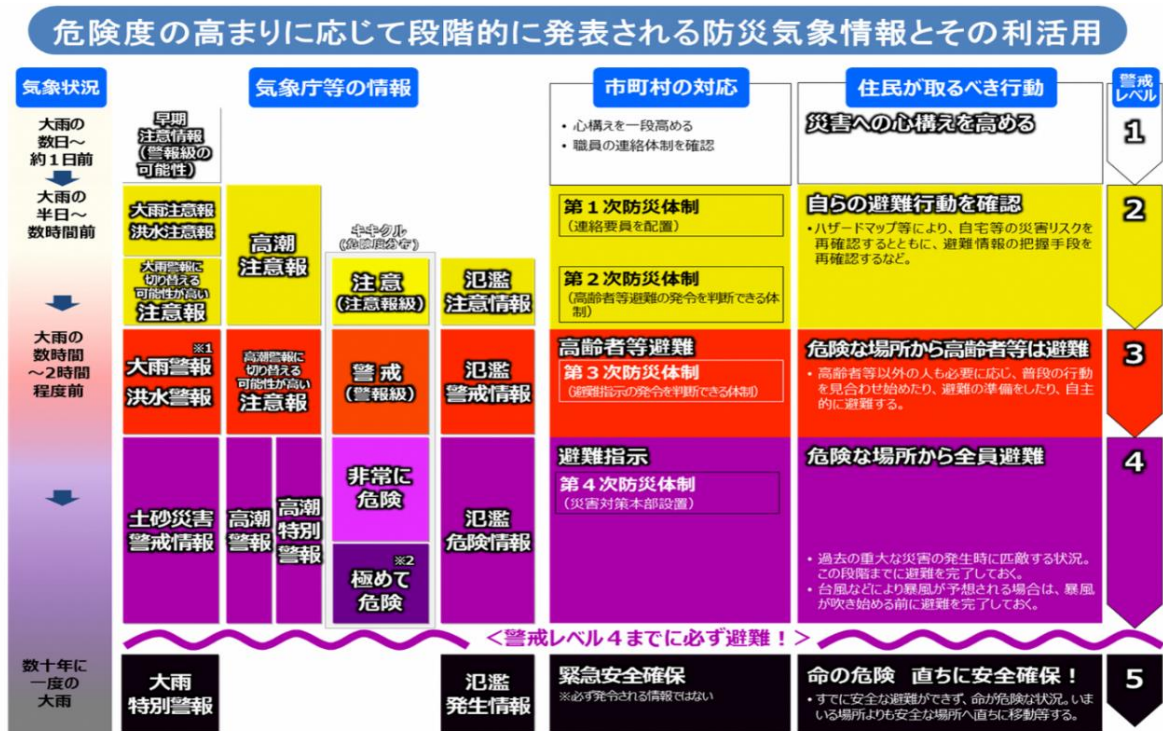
危険度の高まりに応じて段階的に発表される防災気象情報とその利活用

| 気象状況 | 気象庁等の情報 | | | | 市町村の対応 | 住民が取るべき行動 | 警戒レベル |
|---|---|---|---|---|---|---|---|
| 大雨の数日～約１日前 | 早期注意情報（警報級の可能性） | | | | ・心構えを一段高める ・職員の連絡体制を確認 | 災害への心構えを高める | 1 |
| 大雨の半日～数時間前 | 大雨注意報 洪水注意報 / 大雨警報に切り替える可能性が高い注意報 | 高潮注意報 | キキクル（危険度分布） 注意（注意報級） | 氾濫注意情報 | 第１次防災体制（連絡要員を配置） 第２次防災体制（高齢者等避難の発令を判断できる体制） | 自らの避難行動を確認 ・ハザードマップ等により、自宅等の災害リスクを再確認するとともに、避難情報の把握手段を再確認するなど。 | 2 |
| 大雨の数時間～2時間程度前 | ※1 大雨警報 洪水警報 | 高潮警報に切り替える可能性が高い注意報 | 警戒（警報級） | 氾濫警戒情報 | 高齢者等避難 第３次防災体制（避難指示の発令を判断できる体制） | 危険な場所から高齢者等は避難 ・高齢者等以外の人も必要に応じ、普段の行動を見合わせ始めたり、避難の準備をしたり、自主的に避難する。 | 3 |
| | 土砂災害警戒情報 | 高潮警報 / 高潮特別警報 | 非常に危険 / ※2 極めて危険 | 氾濫危険情報 | 避難指示 第４次防災体制（災害対策本部設置） | 危険な場所から全員避難 ・過去の重大な災害の発生時に匹敵する状況。この段階までに避難を完了しておく。 ・台風などにより暴風が予想される場合は、暴風が吹き始める前に避難を完了しておく。 | 4 |

＜警戒レベル４までに必ず避難！＞

| 数十年に一度の大雨 | 大雨特別警報 | | | 氾濫発生情報 | 緊急安全確保 ※必ず発令される情報ではない | 命の危険　直ちに安全確保！ ・すでに安全な避難ができず、命が危険な状況。いま居る場所よりも安全な場所へ直ちに移動等する。 | 5 |
|---|---|---|---|---|---|---|---|